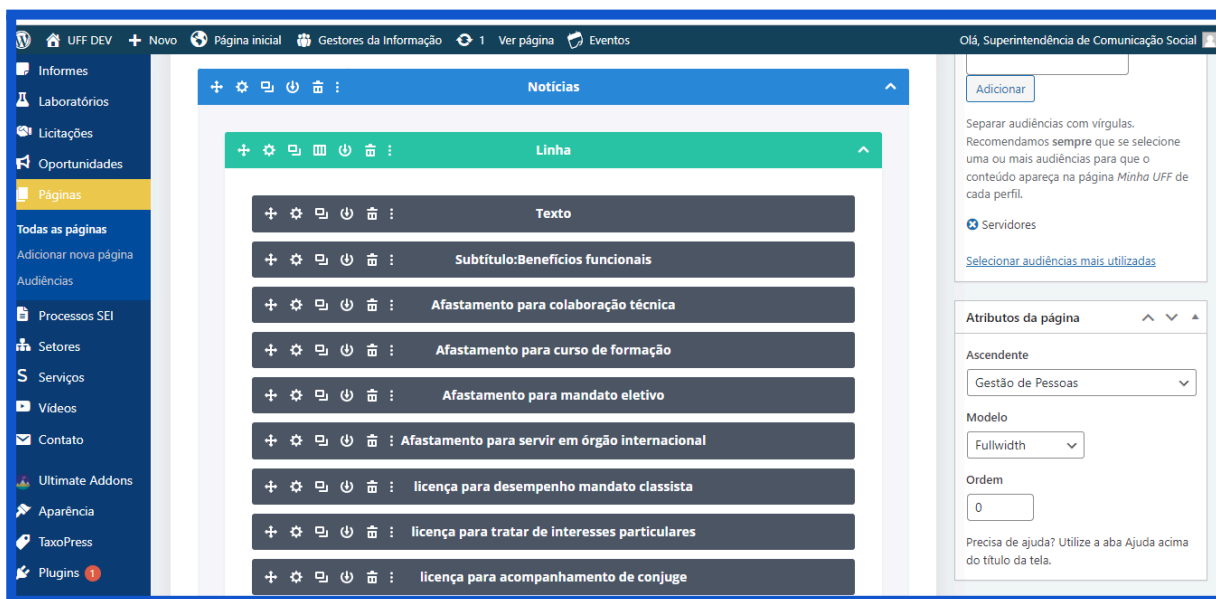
UFF DEV + Novo Página inicial Gestores da Informação 1 Ver página Eventos Olá, Superintendência de Comunicação Social

Informes
Laboratórios
Licitações
Oportunidades
Páginas
Todas as páginas
Adicionar nova página
Audiências
Processos SEI
Setores
Serviços
Vídeos
Contato
Ultimate Addons
Aparência
TaxoPress
Plugins 1

Notícias

Linha

Texto

Subtítulo:Benefícios funcionais

Afastamento para colaboração técnica

Afastamento para curso de formação

Afastamento para mandato eletivo

Afastamento para servir em órgão internacional

licença para desempenho mandato classista

licença para tratar de interesses particulares

licença para acompanhamento de conjuge

Adicionar

Separar audiências com vírgulas. Recomendamos sempre que se selecione uma ou mais audiências para que o conteúdo apareça na página Minha UFF de cada perfil.

Servidores

Selecionar audiências mais utilizadas

Atributos da página

Ascendente

Gestão de Pessoas

Modelo

Fullwidth

Ordem

0

Precisa de ajuda? Utilize a aba Ajuda acima do título da tela.